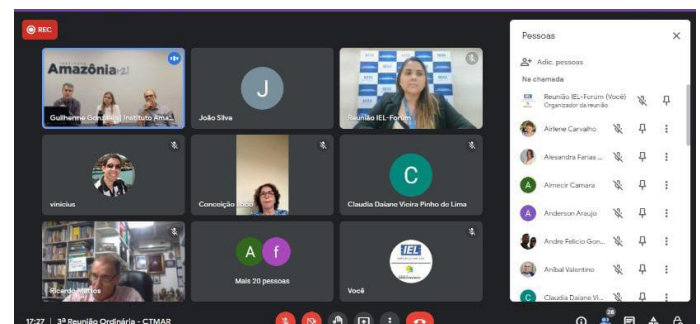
REC

Amazônia

Guilherme Gonzaga | Instituto Ama...

J

João Silva

Reunião IEL-Fórum

vinicius

Conceição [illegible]

C

Claudia Daiane Vieira Pinho de Lima

Ricardo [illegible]

A f

Mais 20 pessoas

IEL

Você

Pessoas

Adic. pessoas

Na chamada

Reunião IEL-Fórum (Você)
Organizador da reunião

Airlene Carvalho

Alessandra Farias ...

A Almecir Camara

A Anderson Araujo

Andre Felicio Gon...

Anibal Valentino

C Claudia Daiane Vi...

17:27 | 3ª Reunião Ordinária - CTMAR

28